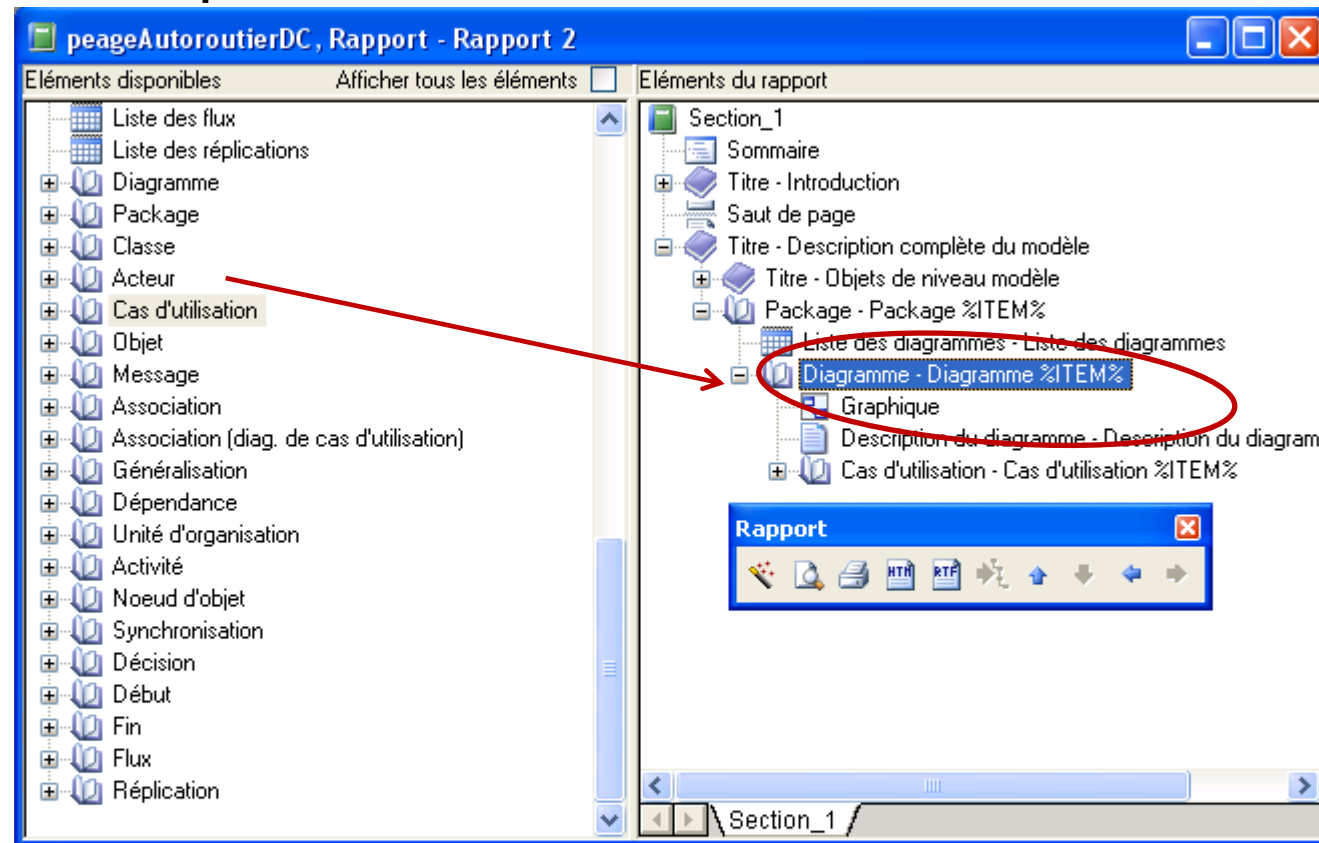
peageAutoroutierDC, Rapport - Rapport 2

Eléments disponibles
Afficher tous les éléments

Liste des flux
Liste des réplications
Diagramme
Package
Classe
Acteur
Cas d'utilisation
Objet
Message
Association
Association (diag. de cas d'utilisation)
Généralisation
Dépendance
Unité d'organisation
Activité
Noeud d'objet
Synchronisation
Décision
Début
Fin
Flux
Réplication

Eléments du rapport

Section_1
Sommaire
Titre - Introduction
Saut de page
Titre - Description complète du modèle
Titre - Objets de niveau modèle
Package - Package %ITEM%
Liste des diagrammes - Liste des diagrammes
Diagramme - Diagramme %ITEM%
Graphique
Description du diagramme - Description du diagram
Cas d'utilisation - Cas d'utilisation %ITEM%

Rapport

Section_1